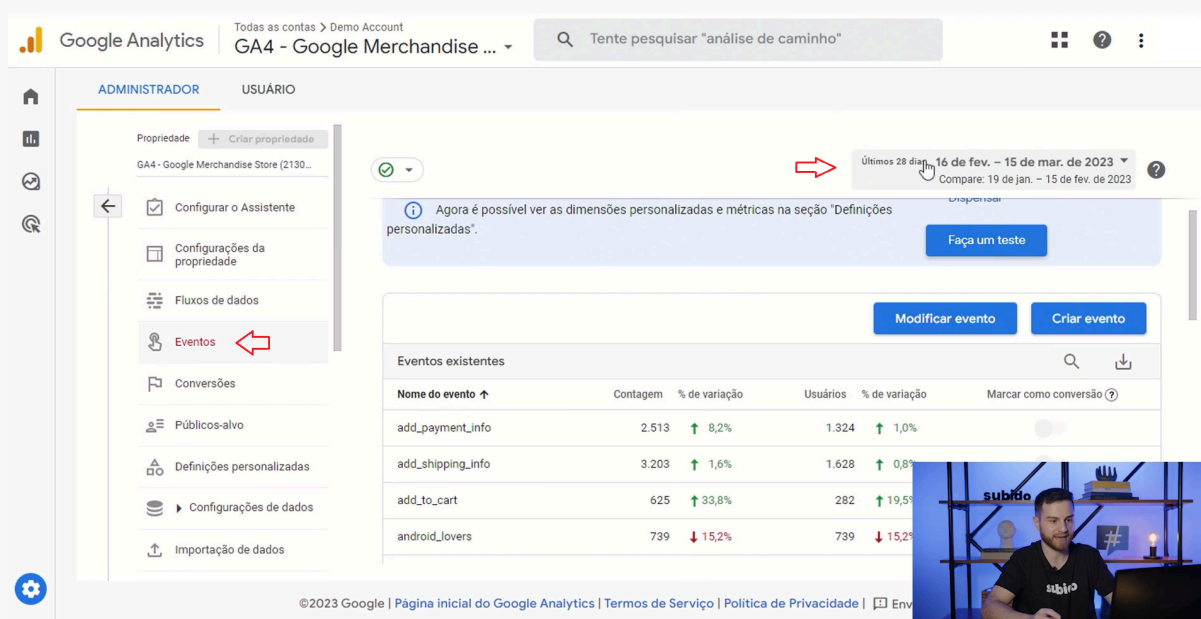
Google Analytics
Todas as contas > Demo Account
GA4 - Google Merchandise ...
Tente pesquisar "análise de caminho"

ADMINISTRADOR
USUÁRIO

Propriedade
+ Criar propriedade
GA4 - Google Merchandise Store (2130...

Configurar o Assistente
Configurações da propriedade
Fluxos de dados
Eventos
Conversões
Públicos-alvo
Definições personalizadas
Configurações de dados
Importação de dados

Últimos 28 dias 16 de fev. – 15 de mar. de 2023
Compare: 19 de jan. – 15 de fev. de 2023

Agora é possível ver as dimensões personalizadas e métricas na seção "Definições personalizadas".
Dispensar
Faça um teste

Modificar evento
Criar evento

Eventos existentes

| Nome do evento ↑ | Contagem | % de variação | Usuários | % de variação | Marcar como conversão |
|---|---|---|---|---|---|
| add_payment_info | 2.513 | ↑ 8,2% | 1.324 | ↑ 1,0% | |
| add_shipping_info | 3.203 | ↑ 1,6% | 1.628 | ↑ 0,8% | |
| add_to_cart | 625 | ↑ 33,8% | 282 | ↑ 19,5% | |
| android_lovers | 739 | ↓ 15,2% | 739 | ↓ 15,2% | |

subido
subido

©2023 Google | Página inicial do Google Analytics | Termos de Serviço | Política de Privacidade | Env